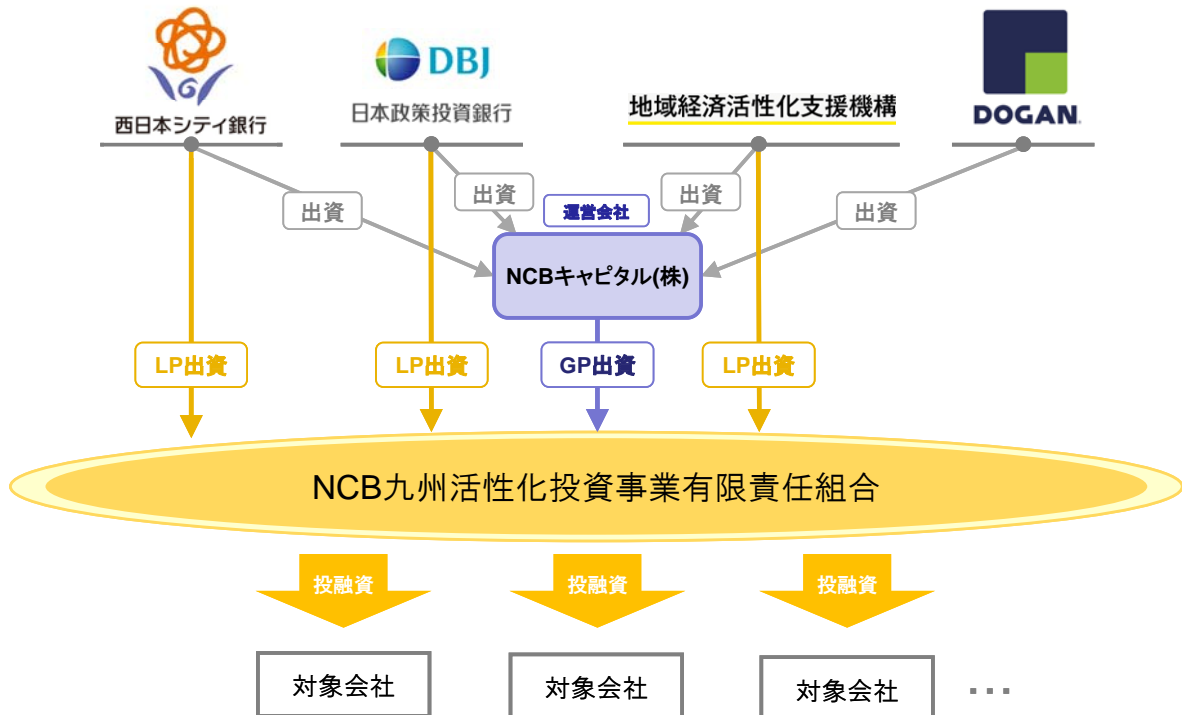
西日本シティ銀行

DBJ
日本政策投資銀行

地域経済活性化支援機構

DOGAN.

出資

出資

運営会社

出資

出資

NCBキャピタル(株)

LP出資

LP出資

GP出資

LP出資

NCB九州活性化投資事業有限責任組合

投融資

投融資

投融資

対象会社

対象会社

対象会社

・・・